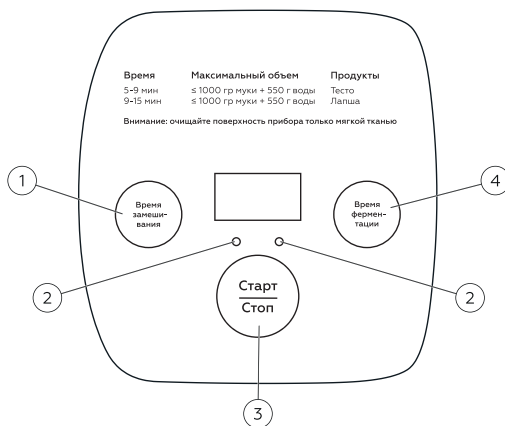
| Время | Максимальный объем | Продукты |
|---|---|---|
| 5-9 мин | ≤ 1000 гр муки + 550 г воды | Тесто |
| 9-15 мин | ≤ 1000 гр муки + 550 г воды | Лапша |

Внимание: очищайте поверхность прибора только мягкой тканью

1

Время замешивания

4

Время ферментации

2

2

Старт

Стоп

3